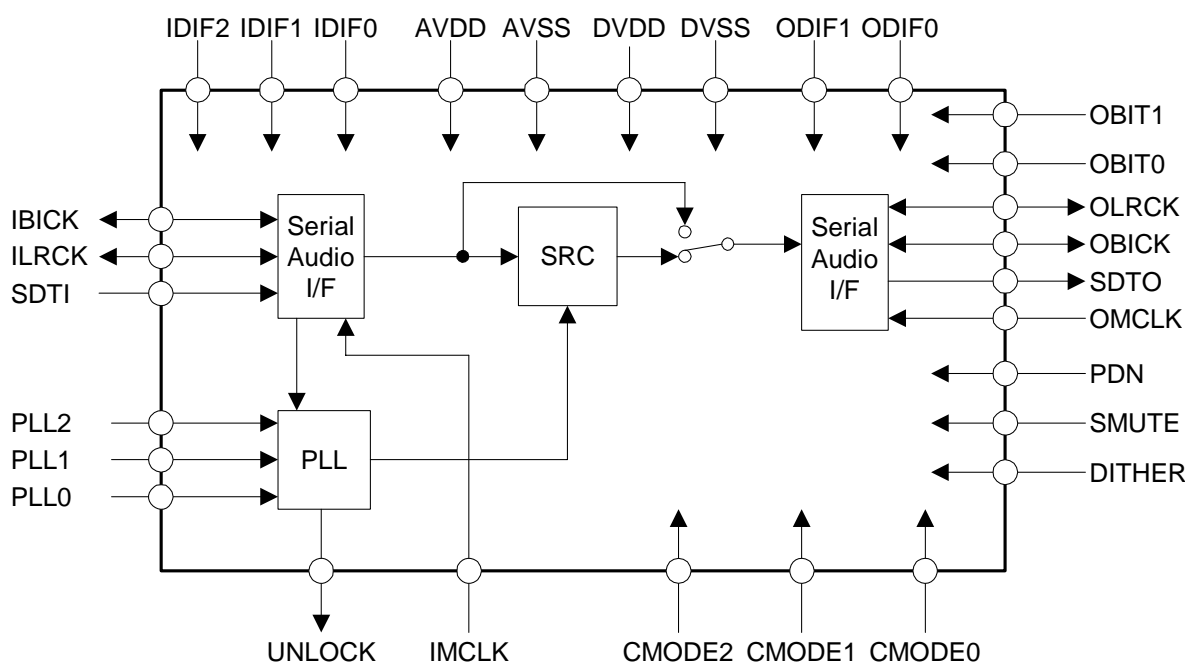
IDIF2 IDIF1 IDIF0 AVDD AVSS DVDD DVSS ODIF1 ODIF0

IBICK
ILRCK
SDTI

Serial Audio I/F

SRC

Serial Audio I/F

OBIT1
OBIT0
OLRCK
OBICK
SDTO
OMCLK
PDN
SMUTE
DITHER

PLL2
PLL1
PLL0

PLL

UNLOCK IMCLK CMODE2 CMODE1 CMODE0